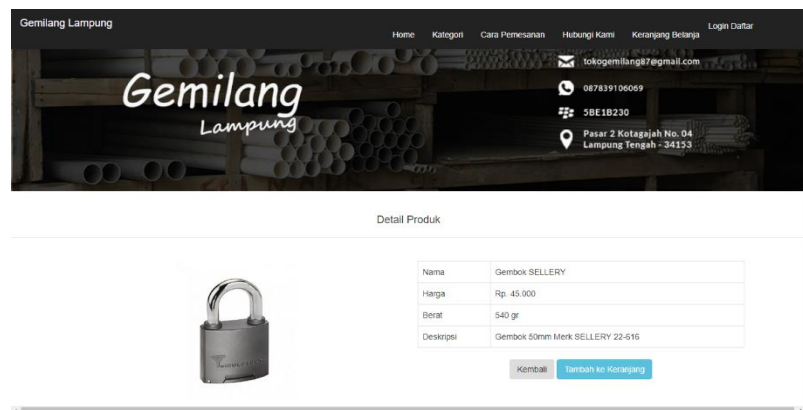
Gemilang Lampung

Home Kategori Cara Pemesanan Hubungi Kami Keranjang Belanja Login Daftar

Gemilang
Lampung

tokogemilang87@gmail.com
087839106069
5BE1B230
Pasar 2 Kotagajah No. 04
Lampung Tengah - 34153

Detail Produk

| Nama | Gembok SELLERY |
|---|---|
| Harga | Rp. 45.000 |
| Berat | 540 gr |
| Deskripsi | Gembok 50mm Merk SELLERY 22-616 |

Kembali Tambah ke Keranjang